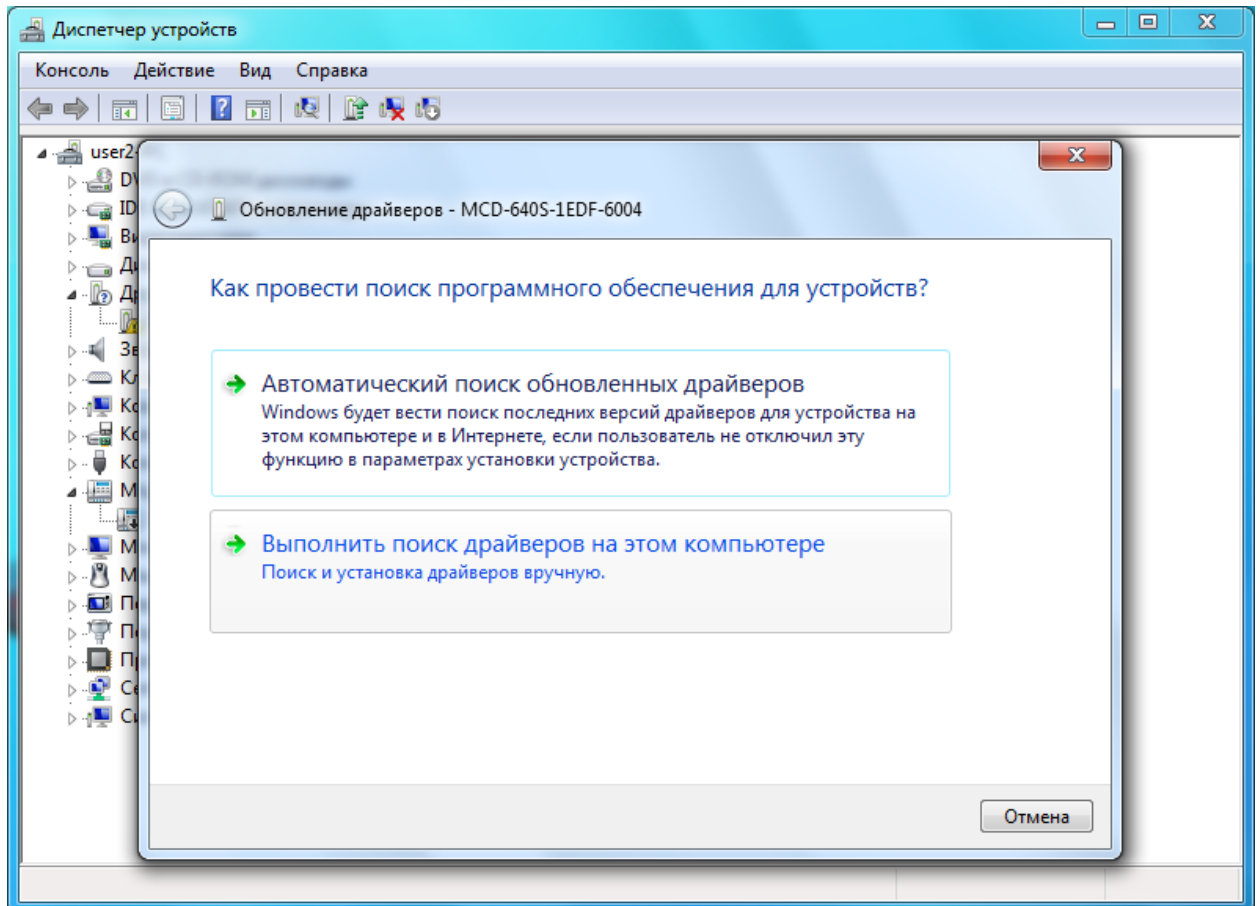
Диспетчер устройств

Консоль Действие Вид Справка

user2
DV
ID
Ви
Ди
Др
Зв
Кл
Ко
Ко
Ко
М
М
М
П
П
Пр
Се
Си

Обновление драйверов - MCD-640S-1EDF-6004

Как провести поиск программного обеспечения для устройств?

Автоматический поиск обновленных драйверов
Windows будет вести поиск последних версий драйверов для устройства на этом компьютере и в Интернете, если пользователь не отключил эту функцию в параметрах установки устройства.

Выполнить поиск драйверов на этом компьютере
Поиск и установка драйверов вручную.

Отмена